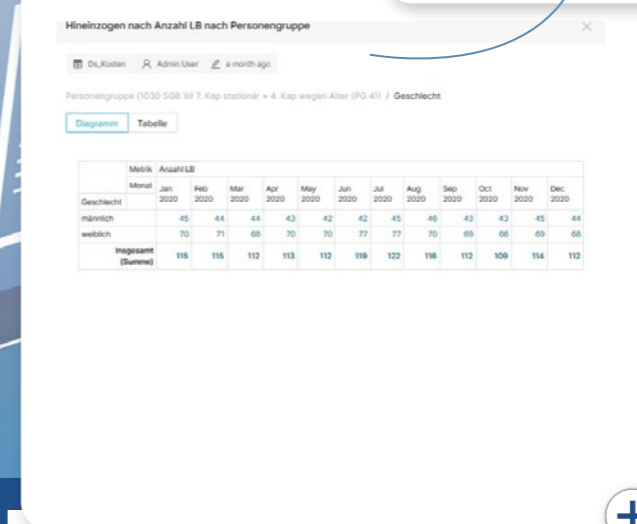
Hineinzogen nach Anzahl LB nach Personengruppe

×

Ds_Kosten   Admin User   a month ago

Personengruppe (1030 SGB XII 7. Kap stationär + 4. Kap wegen Alter (PG 41)) / Geschlecht

Diagramm   Tabelle

| | Metrik | Anzahl LB | | | | | | | | | | | |
|---|---|---|---|---|---|---|---|---|---|---|---|---|---|
| | Monat | Jan 2020 | Feb 2020 | Mar 2020 | Apr 2020 | May 2020 | Jun 2020 | Jul 2020 | Aug 2020 | Sep 2020 | Oct 2020 | Nov 2020 | Dec 2020 |
| Geschlecht | | | | | | | | | | | | | |
| männlich | | 45 | 44 | 44 | 43 | 42 | 42 | 45 | 46 | 43 | 43 | 45 | 44 |
| weiblich | | 70 | 71 | 68 | 70 | 70 | 77 | 77 | 70 | 69 | 66 | 69 | 68 |
| Insgesamt (Summe) | | 115 | 115 | 112 | 113 | 112 | 119 | 122 | 116 | 112 | 109 | 114 | 112 |

+